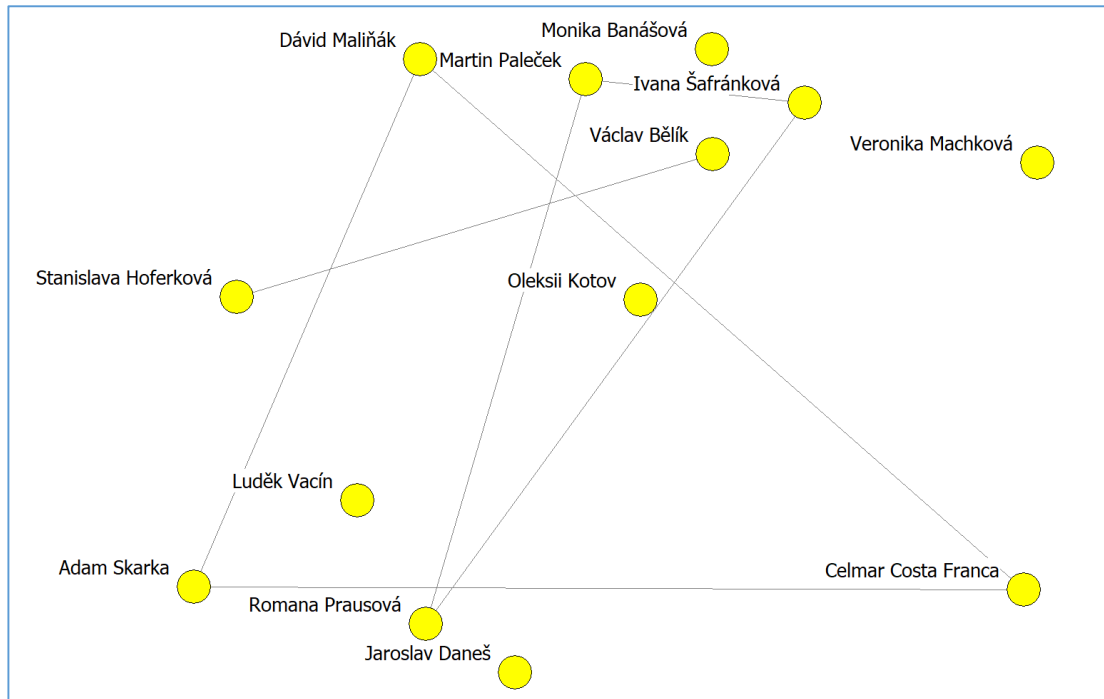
Dávid Maliňák
Monika Banášová
Martin Paleček
Ivana Šafránková
Václav Bělík
Veronika Machková
Stanislava Hoferková
Oleksii Kotov
Luděk Vacín
Adam Skarka
Celmar Costa Franca
Romana Prausová
Jaroslav Daneš